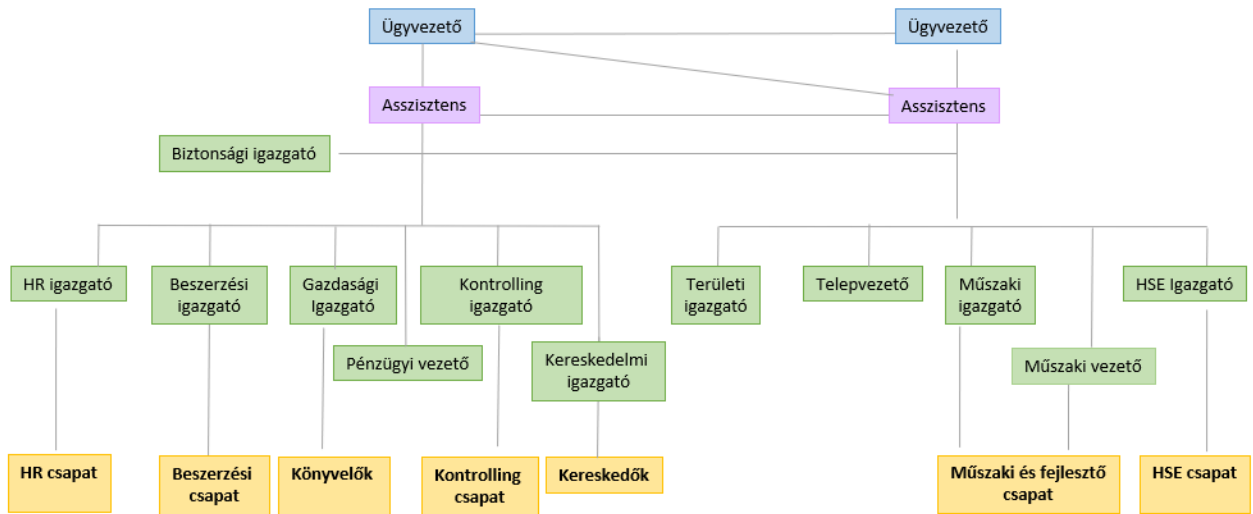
Ügyvezető

Ügyvezető

Asszisztens

Asszisztens

Biztonsági igazgató

HR igazgató

Beszerzési igazgató

Gazdasági Igazgató

Kontrolling igazgató

Pénzügyi vezető

Kereskedelmi igazgató

Területi igazgató

Telepvezető

Műszaki igazgató

HSE Igazgató

Műszaki vezető

HR csapat

Beszerzési csapat

Könyvelők

Kontrolling csapat

Kereskedők

Műszaki és fejlesztő csapat

HSE csapat